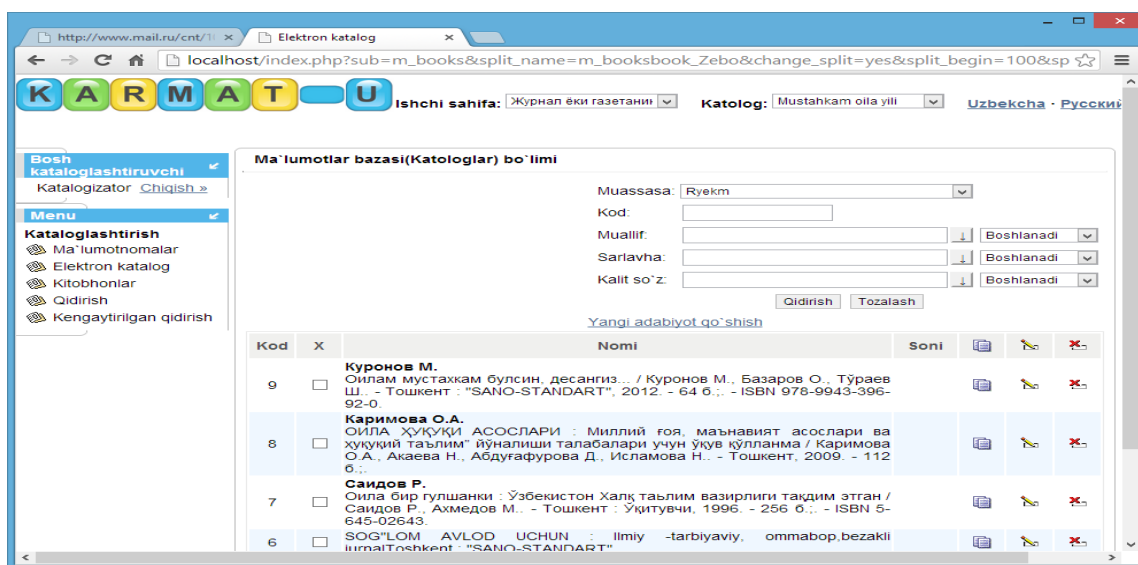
http://www.mail.ru/cnt/1( ×
Elektron katalog ×

localhost/index.php?sub=m_books&split_name=m_booksbook_Zebo&change_split=yes&split_begin=100&sp

K A R M A T U

Ishchi sahifa: Журнал ёки газетани

Katolog: Mustahkam oila yili

Uzbekcha - Русский

Bosh kataloglashtiruvchi
Katalogizator Chiqish »

Menu
Kataloglashtirish
Ma`lumotnomalar
Elektron katalog
Kitobhonlar
Qidirish
Kengaytirilgan qidirish

Ma`lumotlar bazasi(Katologlar) bo`limi

Muassasa: Ryekm
Kod:
Muallif: Boshlanadi
Sarlavha: Boshlanadi
Kalit so`z: Boshlanadi

Qidirish Tozalash

Yangi adabiyot qo`shish

| Kod | X | Nomi | Soni | | | |
|---|---|---|---|---|---|---|
| 9 | | **Куронов М.** Оилам мустахкам булсин, десангиз... / Куронов М., Базаров О., Тўраев Ш.. - Тошкент : "SANO-STANDART", 2012. - 64 б.;. - ISBN 978-9943-396-92-0. | | | | |
| 8 | | **Каримова О.А.** ОИЛА ҲУҚУҚИ АСОСЛАРИ : Миллий ғоя, маънавият асослари ва ҳуқуқий таълим" йўналиши талабалари учун ўқув қўлланма / Каримова О.А., Акаева Н., Абдуғафурова Д., Исламова Н.. - Тошкент, 2009. - 112 б.;. | | | | |
| 7 | | **Саидов Р.** Оила бир гулшанки : Ўзбекистон Халқ таълим вазирлиги тақдим этган / Саидов Р., Ахмедов М.. - Тошкент : Ўқитувчи, 1996. - 256 б.;. - ISBN 5-645-02643. | | | | |
| 6 | | SOG"LOM AVLOD UCHUN : Ilmiy -tarbiyaviy, ommabop,bezakli jurnalToshkent : "SANO-STANDART". | | | | |